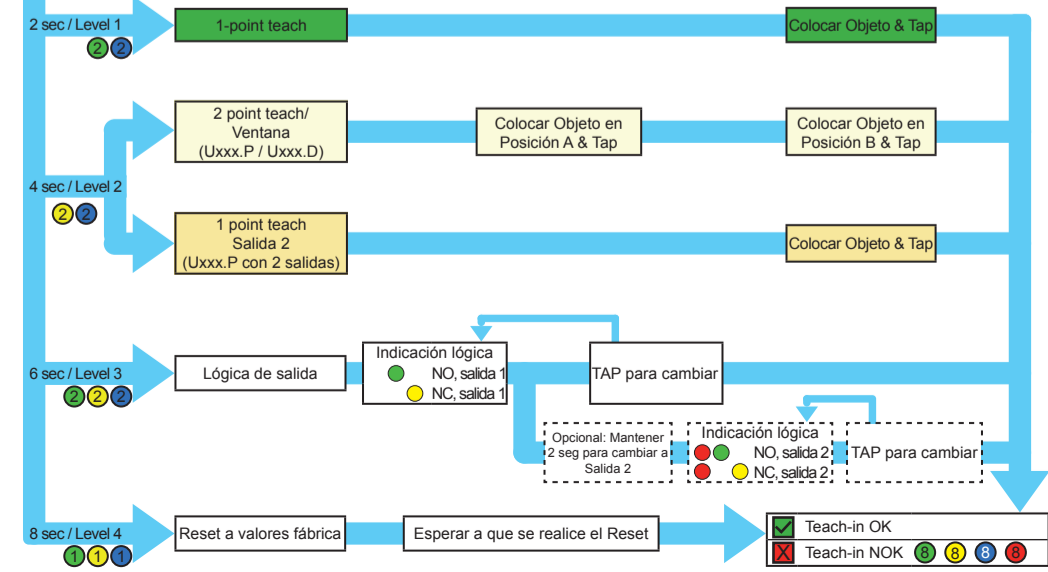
2 sec / Level 1
2 2

1-point teach

Colocar Objeto & Tap

2 point teach/ Ventana (Uxxx.P / Uxxx.D)

Colocar Objeto en Posición A & Tap

Colocar Objeto en Posición B & Tap

4 sec / Level 2
2 2

1 point teach Salida 2 (Uxxx.P con 2 salidas)

Colocar Objeto & Tap

6 sec / Level 3
2 2 2

Lógica de salida

Indicación lógica
NO, salida 1
NC, salida 1

TAP para cambiar

Opcional: Mantener 2 seg para cambiar a Salida 2

Indicación lógica
NO, salida 2
NC, salida 2

TAP para cambiar

8 sec / Level 4
1 1 1

Reset a valores fábrica

Esperar a que se realice el Reset

Teach-in OK
Teach-in NOK 8 8 8 8